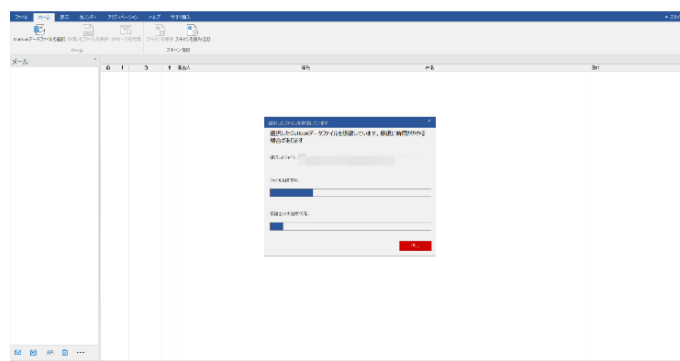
ファイル ホーム 表示 ヘルプ 今すぐ購入

Outlookデータファイルを選択 スキャン情報を保存

ホーム スキャン情報

メール

差出人 件名 日付

選択したファイルを修復しています

選択したOutlookデータファイルを修復しています。数分間時間がかかる場合があります

選択したファイル:

ファイル解析中...

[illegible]

停止